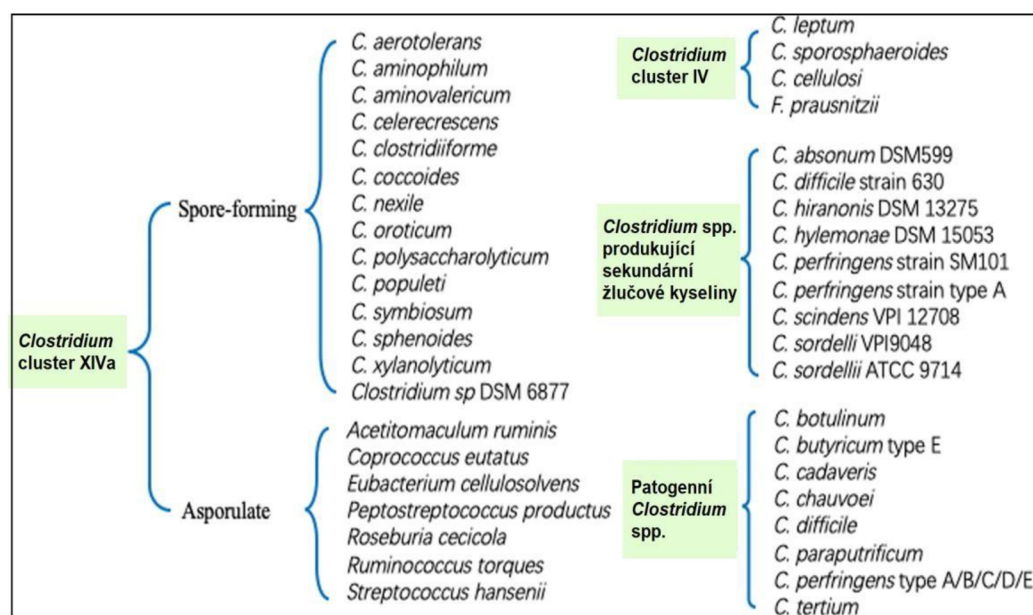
Clostridium cluster XIVa

Spore-forming

C. aerotolerans
C. aminophilum
C. aminovalericum
C. celerecrescens
C. clostridiiforme
C. coccoides
C. nexile
C. oroticum
C. polysaccharolyticum
C. populeti
C. symbiosum
C. sphenoides
C. xylanolyticum
Clostridium sp DSM 6877

Asporulate

Acetitomaculum ruminis
Coprococcus eutatus
Eubacterium cellulosolvens
Peptostreptococcus productus
Roseburia cecicola
Ruminococcus torques
Streptococcus hansenii

Clostridium cluster IV

C. leptum
C. sporosphaeroides
C. cellulosi
F. prausnitzii

Clostridium spp. produkující sekundární žlučové kyseliny

C. absonum DSM599
C. difficile strain 630
C. hiranonis DSM 13275
C. hylemonae DSM 15053
C. perfringens strain SM101
C. perfringens strain type A
C. scindens VPI 12708
C. sordelli VPI9048
C. sordellii ATCC 9714

Patogenní Clostridium spp.

C. botulinum
C. butyricum type E
C. cadaveris
C. chauvoei
C. difficile
C. paraputrificum
C. perfringens type A/B/C/D/E
C. tertium